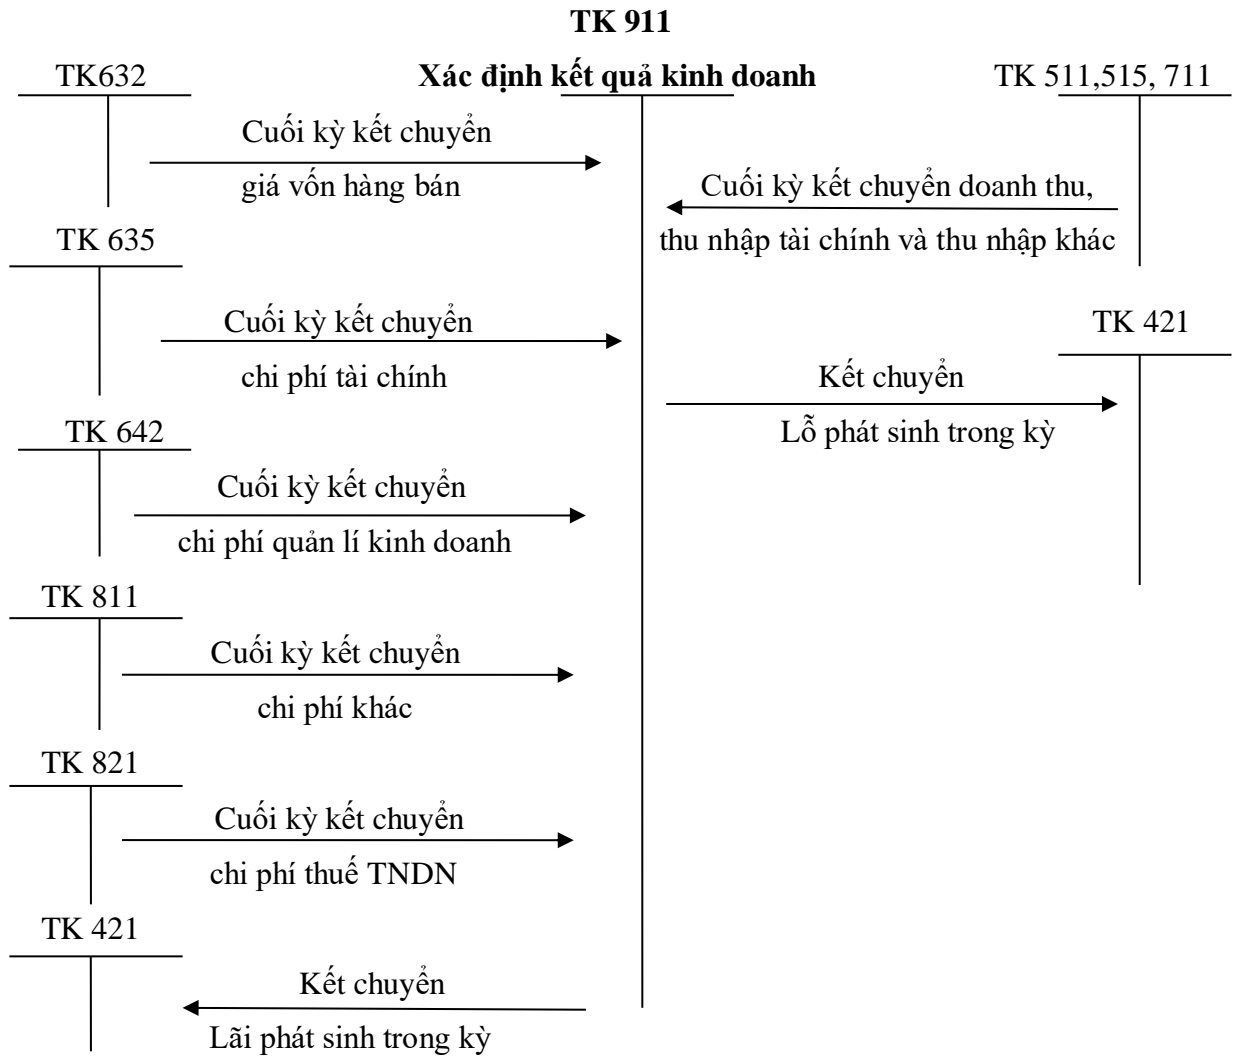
TK 911

TK632

Xác định kết quả kinh doanh

TK 511,515, 711

Cuối kỳ kết chuyển

giá vốn hàng bán

Cuối kỳ kết chuyển doanh thu,

thu nhập tài chính và thu nhập khác

TK 635

Cuối kỳ kết chuyển

chi phí tài chính

TK 421

Kết chuyển

Lỗ phát sinh trong kỳ

TK 642

Cuối kỳ kết chuyển

chi phí quản lí kinh doanh

TK 811

Cuối kỳ kết chuyển

chi phí khác

TK 821

Cuối kỳ kết chuyển

chi phí thuế TNDN

TK 421

Kết chuyển

Lãi phát sinh trong kỳ